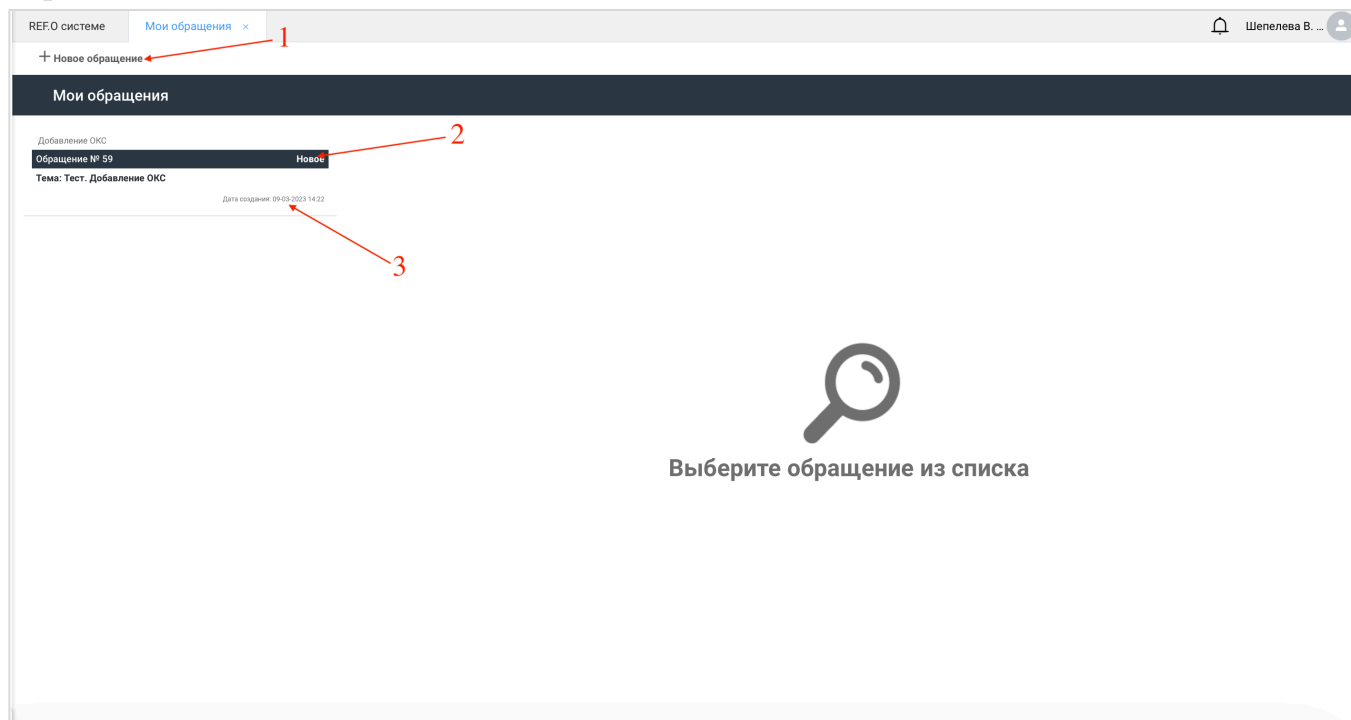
REF.O системе
Мои обращения ×
Шепелева В. ...
1
+ Новое обращение
Мои обращения
2
Добавление ОКС
Обращение № 59
Новое
Тема: Тест. Добавление ОКС
Дата создания: 09-03-2023 14:22
3
Выберите обращение из списка